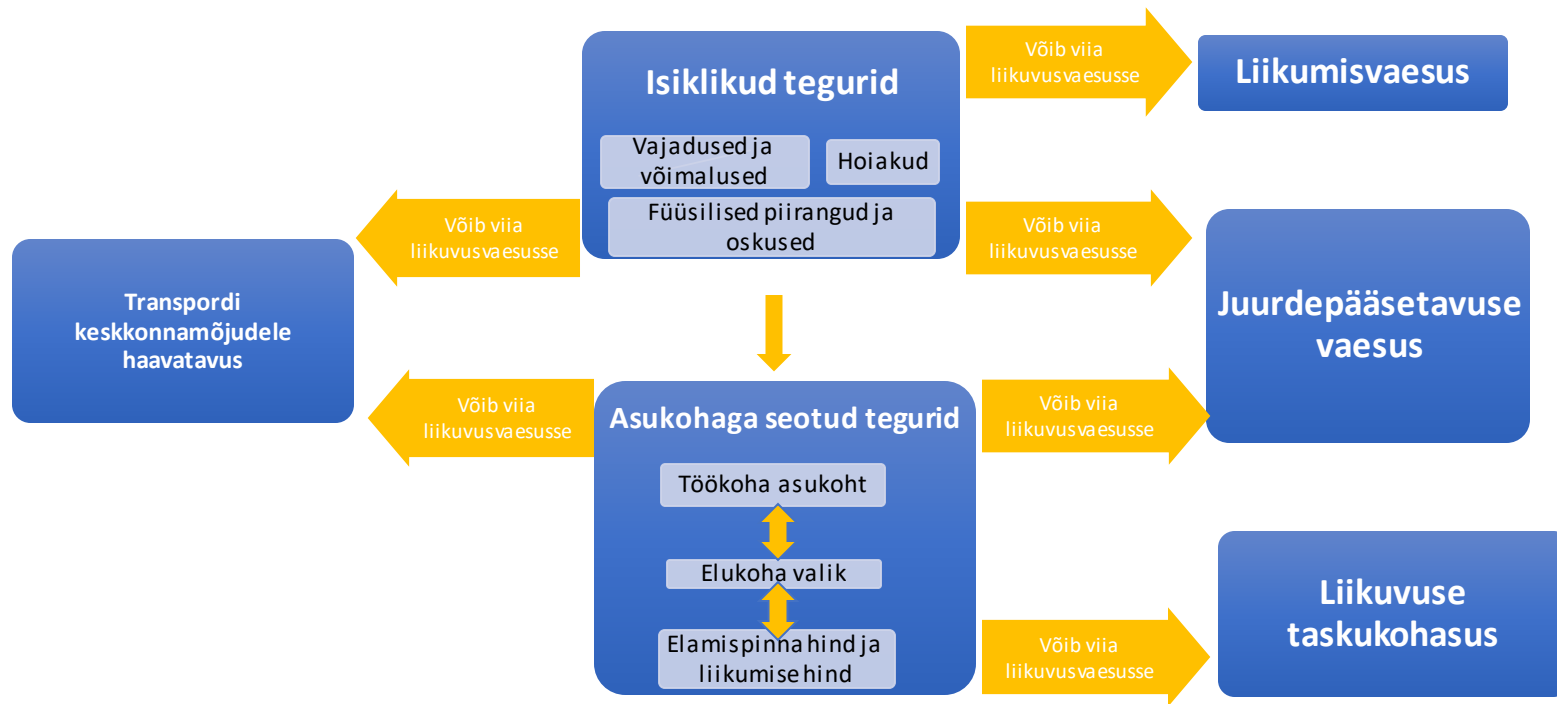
Isiklikud tegurid

Vajadused ja võimalused

Hoiakud

Füüsilised piirangud ja oskused

Võib viia liikuvusvaesusse

Liikumisvaesus

Võib viia liikuvusvaesusse

Võib viia liikuvusvaesusse

Transpordi keskkonnamõjudele haavatavus

Juurdepääsetavuse vaesus

Võib viia liikuvusvaesusse

Asukohaga seotud tegurid

Võib viia liikuvusvaesusse

Töökoha asukoht

Elukoha valik

Elamispinna hind ja liikumise hind

Liikuvuse taskukohasus

Võib viia liikuvusvaesusse